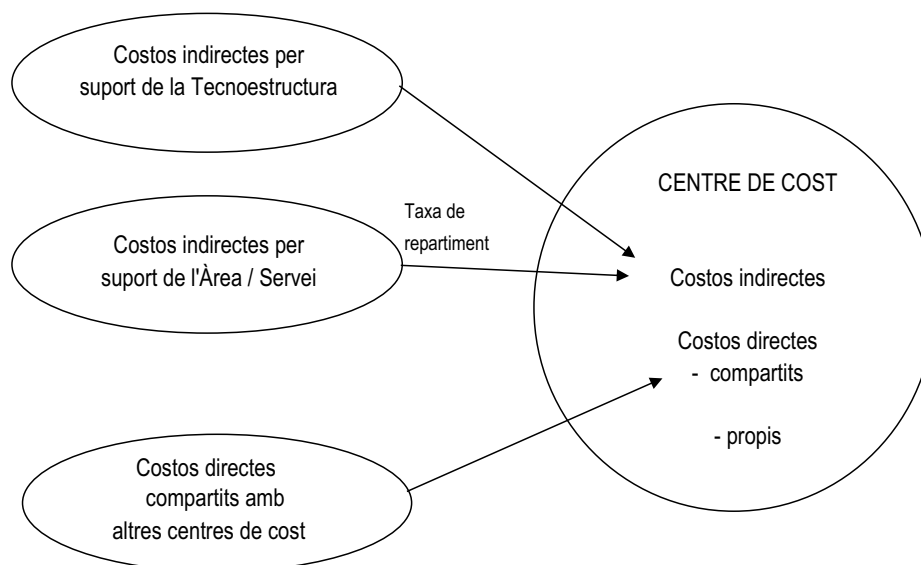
Costos indirectes per suport de la Tecnoestructura

Costos indirectes per suport de l'Àrea / Servei

Taxa de repartiment

Costos directes compartits amb altres centres de cost

CENTRE DE COST

Costos indirectes

Costos directes
- compartits

- propis